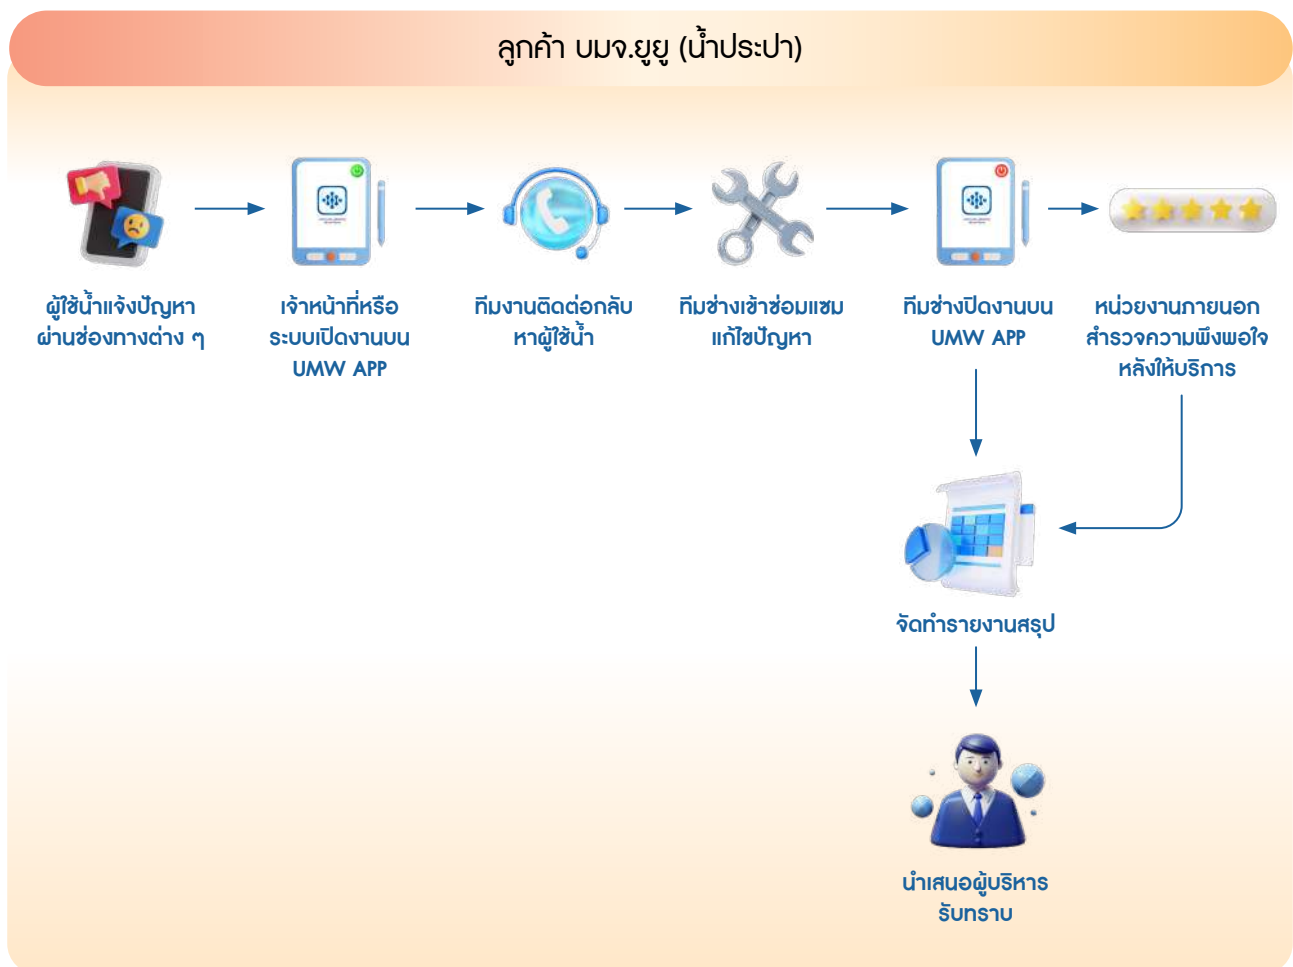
ลูกค้า บมจ.ยูยู (น้ำประปา)

ผู้ใช้น้ำแจ้งปัญหา ผ่านช่องทางต่าง ๆ

เจ้าหน้าที่หรือ ระบบเปิดงานบน UMW APP

ทีมงานติดต่อกลับ หาผู้ใช้น้ำ

ทีมช่างเข้าซ่อมแซม แก้ไขปัญหา

ทีมช่างปิดงานบน UMW APP

หน่วยงานภายนอก สำรวจความพึงพอใจ หลังให้บริการ

จัดทำรายงานสรุป

นำเสนอผู้บริหาร รับทราบ